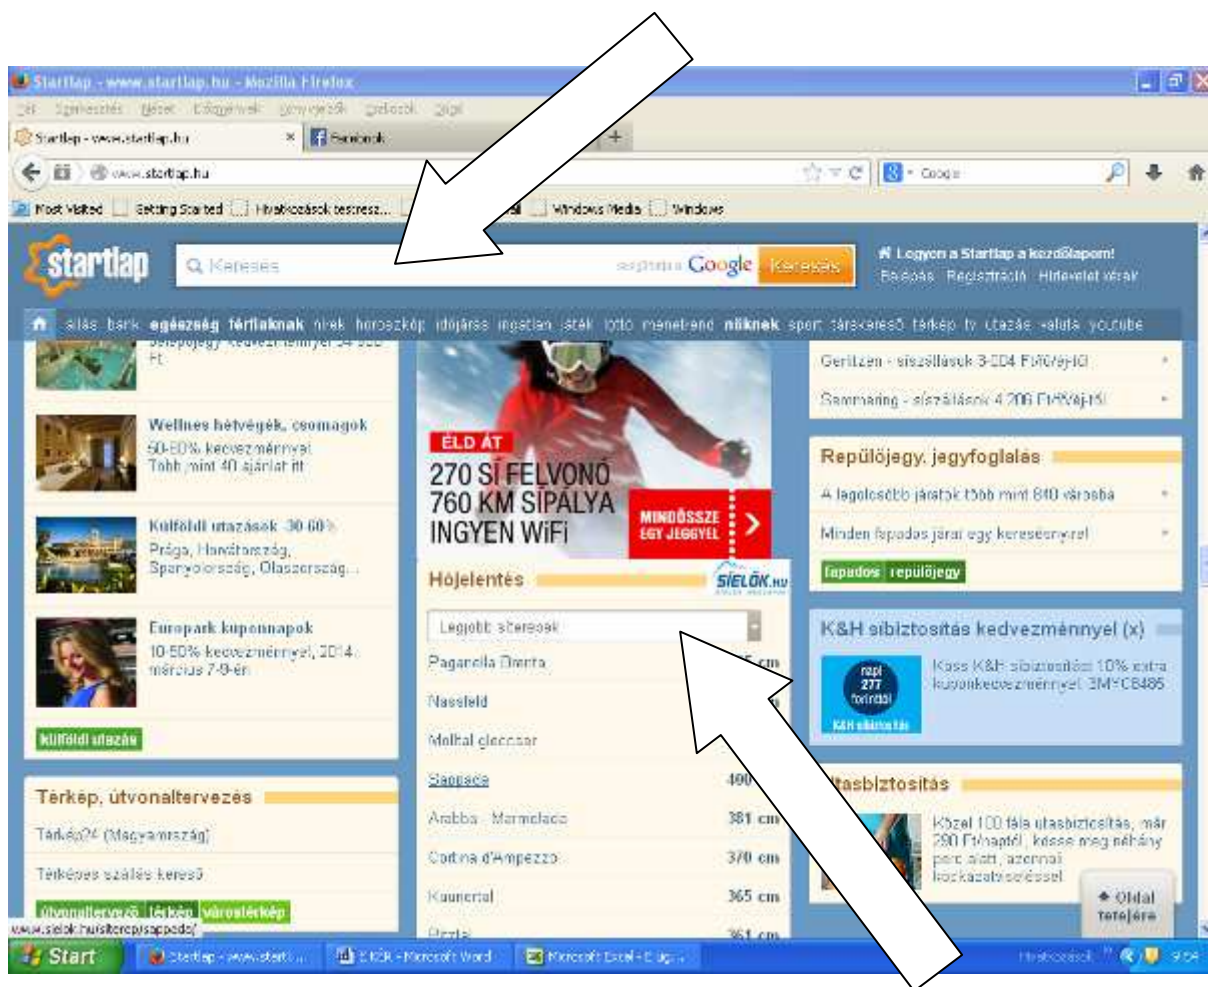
Startlap - www.startlap.hu - Mozilla Firefox

Fájl Szerkesztés Nézet Előzmények Könyvjelzők Eszközök Súgó

Startlap - www.startlap.hu × Facebook +

www.startlap.hu

Google

Most Visited Getting Started Hivatkozások testresz... Windows Media Windows

startlap

Keresés

Google Keresés

Legyen a Startlap a kezdőlapom!
Belépés Regisztráció Hírlevelet kérek

állás bank egészség férfiaknak hírek horoszkóp időjárás ingatlan játék lottó menetrend nőknek sport társkereső térkép tv utazás valuta youtube

Ft

Wellness hétvégék, csomagok
50-60% kedvezménnyel
Több mint 40 ajánlat itt

Külföldi utazások -30-60%
Prága, Horvátország, Spanyolország, Olaszország...

Europark kuponnapok
10-50% kedvezménnyel, 2014. március 7-9-én

külföldi utazás

Térkép, útvonaltervezés

Térkép24 (Magyarország)

Térképes szállás kereső

útvonaltervező térkép várostérkép

ÉLD ÁT
270 SÍ FELVONÓ
760 KM SÍPÁLYA
INGYEN WiFi
MINDÖSSZE EGY JEGGYEL

SÍELŐK.hu

Hójelentés

Legjobb síterepek

Paganella Brenta

Nassfeld

Molltal gleccser

Sappada 400

Arabba - Marmolada 381 cm

Cortina d'Ampezzo 370 cm

Kaunertal 365 cm

361 cm

Gerlitzen - síszállások 3 604 Ft/fő/éj-től

Semmering - síszállások 4 206 Ft/fő/éj-től

Repülőjegy, jegyfoglalás

A legolcsóbb járatok több mint 840 városba

Minden fapados járat egy keresőben!

fapados repülőjegy

K&H síbiztosítás kedvezménnyel (x)

napi 277 forinttól
K&H síbiztosítás

Kösd K&H síbiztosítás 10% extra kuponkedvezménnyel: 3MYCB485

Utasbiztosítás

Közel 100 féle utasbiztosítás, már 290 Ft/naptól, kösse meg néhány perc alatt, azonnali kockázatviseléssel

Oldal tetejére

www.sielok.hu/siterep/sappada/

Start Startlap - www.startl... EKÉR - Microsoft Word Microsoft Excel - E ügy... Hivatkozások 9:04